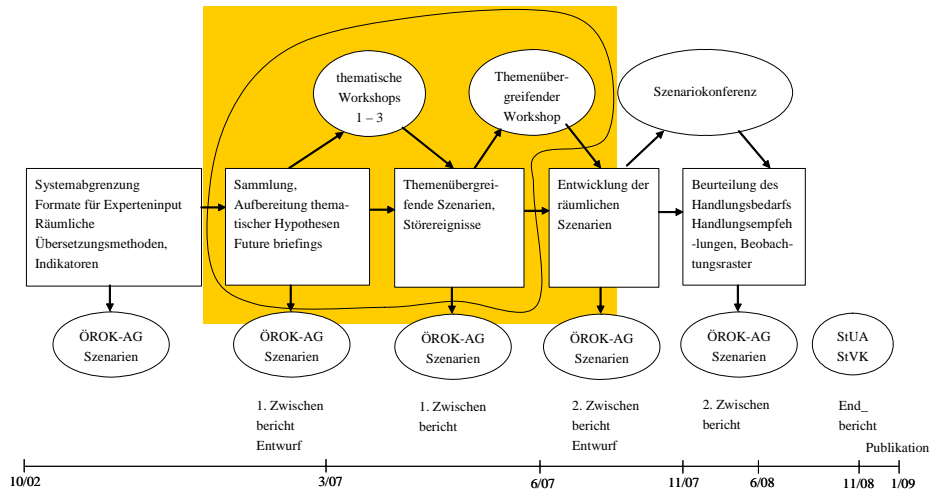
thematische Workshops 1 – 3

Themenübergreifender Workshop

Szenariokonferenz

Systemabgrenzung Formate für Experteninput Räumliche Übersetzungsmethoden, Indikatoren

Sammlung, Aufbereitung thematischer Hypothesen Future briefings

Themenübergreifende Szenarien, Störereignisse

Entwicklung der räumlichen Szenarien

Beurteilung des Handlungsbedarfs Handlungsempfehlungen, Beobachtungsraster

ÖROK-AG Szenarien

ÖROK-AG Szenarien

ÖROK-AG Szenarien

ÖROK-AG Szenarien

ÖROK-AG Szenarien

StUA StVK

1. Zwischen bericht Entwurf

1. Zwischen bericht

2. Zwischen bericht Entwurf

2. Zwischen bericht

End_ bericht

Publikation

10/02

3/07

6/07

11/07

6/08

11/08

1/09